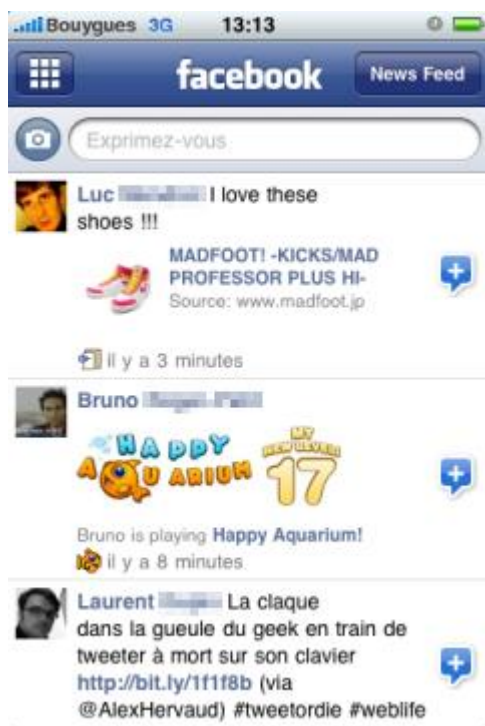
Bouygues 3G 13:13

facebook News Feed

Exprimez-vous

Luc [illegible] I love these shoes !!!

MADFOOT! -KICKS/MAD PROFESSOR PLUS HI-
Source: www.madfoot.jp

il y a 3 minutes

Bruno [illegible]

HAPPY AQUARIUM MY NEW LEVEL 17

Bruno is playing Happy Aquarium!

il y a 8 minutes

Laurent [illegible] La claque dans la gueule du geek en train de tweeter à mort sur son clavier http://bit.ly/1f1f8b (via @AlexHervaud) #tweetordie #weblife